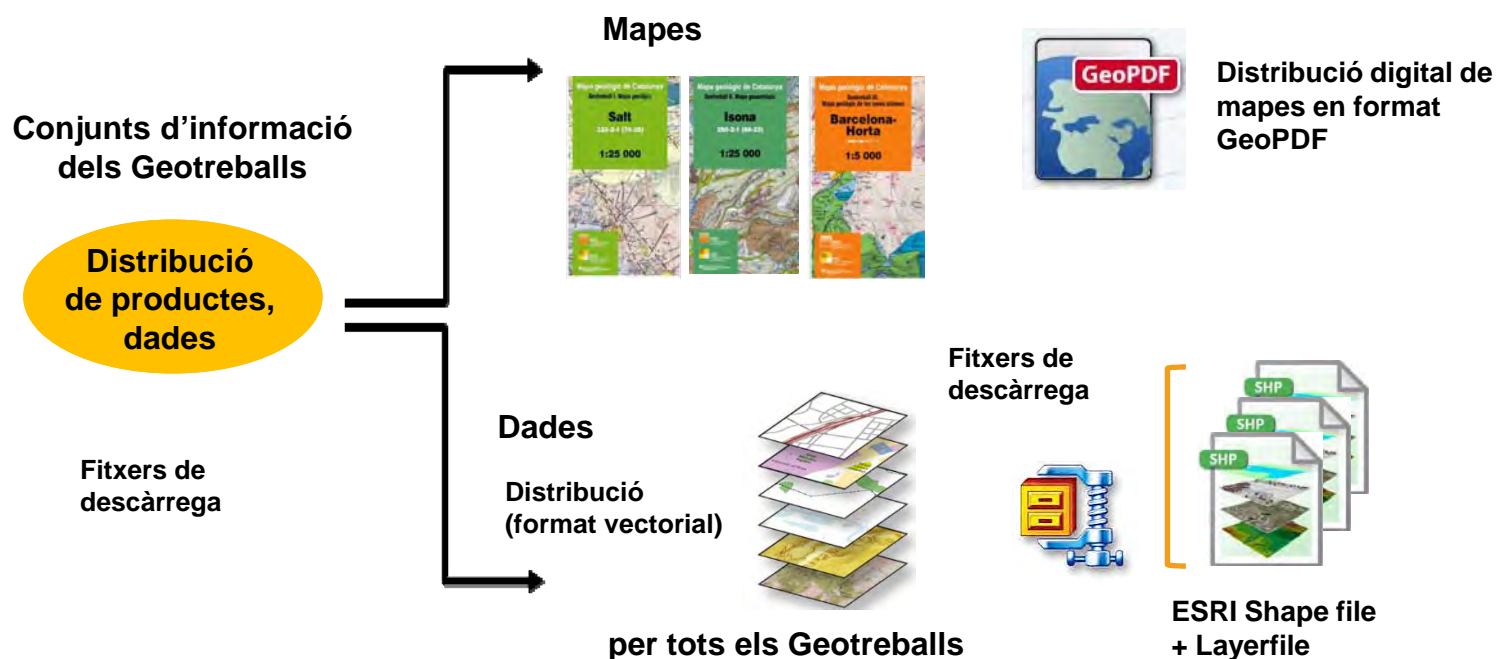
Mapes

Conjunts d'informació dels Geotreballs

Distribució de productes, dades

Fitxers de descàrrega

Mapa geològic de Catalunya
Salt
1:25 000

Mapa geològic de Catalunya
Isona
1:25 000

Mapa geològic de Catalunya
Barcelona-Horta
1:5 000

GeoPDF

Distribució digital de mapes en format GeoPDF

Dades

Distribució (format vectorial)

Fitxers de descàrrega

SHP
SHP
SHP

ESRI Shape file + Layerfile

per tots els Geotreballs